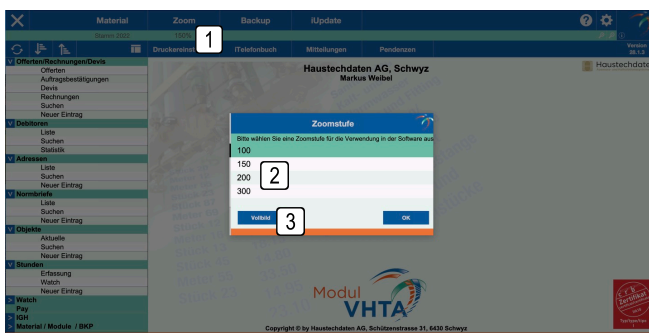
Material Zoom Backup iUpdate

Stamm 2002 150%

1

Druckereinst iTelefonbuch Mitteilungen Pendenzen

Version 30.1.3

Offerten/Rechnungen/Devis
Offerten
Auftragsbestätigungen
Devis
Rechnungen
Suchen
Neuer Eintrag
Debitoren
Liste
Suchen
Statistik
Adressen
Liste
Suchen
Neuer Eintrag
Normbriefe
Liste
Suchen
Neuer Eintrag
Objekte
Aktuelle
Suchen
Neuer Eintrag
Stunden
Erfassung
Watch
Neuer Eintrag
Watch
Pay
IGH
Material / Module / BKP

Haustechdaten AG, Schwyz
Markus Weibel

Haustechdate

Zoomstufe

Bitte wählen Sie eine Zoomstufe für die Verwendung in der Software aus

100
150
200
300

2

Vollbild

3

OK

Modul VHTA

Copyright © by Haustechdaten AG, Schützenstrasse 31, 6430 Schwyz

Zertifikat